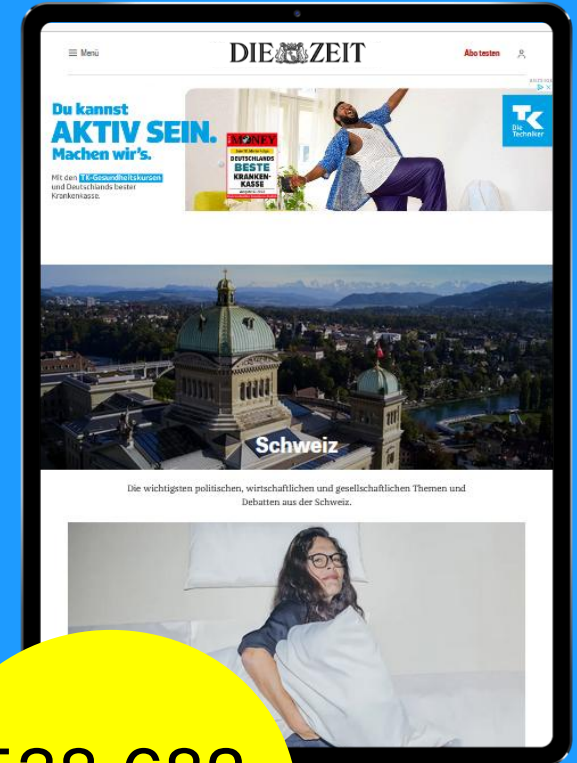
≡ Menü

DIE ZEIT

Abo testen

Du kannst AKTIV SEIN. Machen wir's.

Mit den TK-Gesundheitskursen und Deutschlands bester Krankenkasse.

MONEY

DEUTSCHLANDS BESTE KRANKENKASSE

TK Die Techniker

Schweiz

Die wichtigsten politischen, wirtschaftlichen und gesellschaftlichen Themen und Debatten aus der Schweiz.

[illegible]